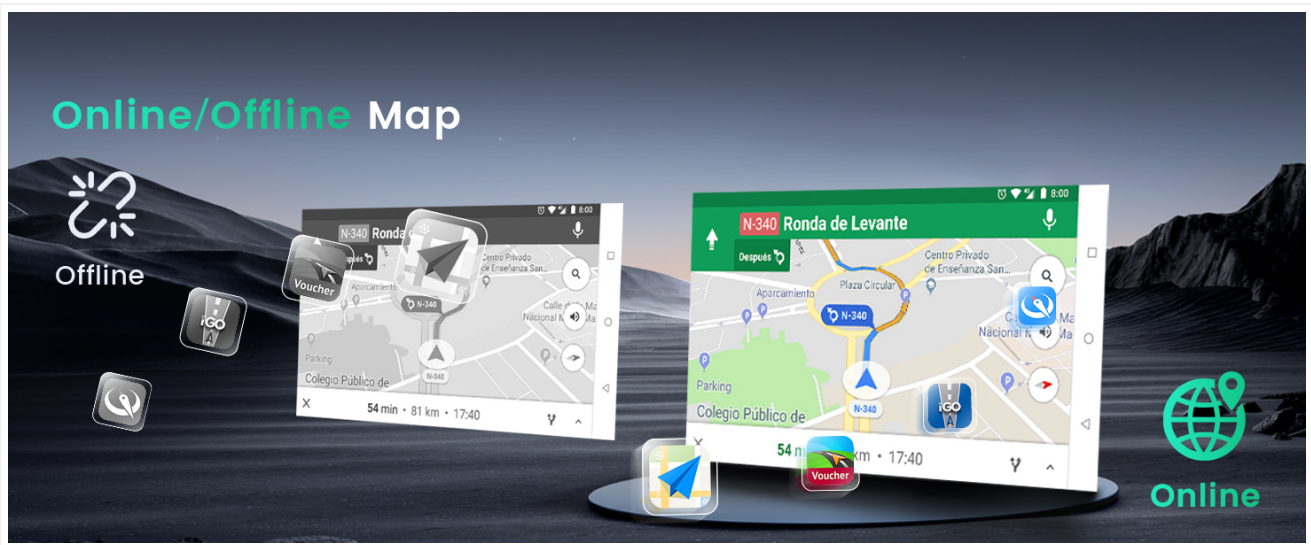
Online/Offline Map

Offline

Voucher

iGO

8:00
N-340 Ronda
Después
Centro Privado de Enseñanza San...
N-340
Calle d... Ma... Nacional M...
Parking
Colegio Público de
N-340
54 min • 81 km • 17:40

8:00
N-340 Ronda de Levante
Después
Centro Privado de Enseñanza San...
Aparcamiento
Plaza Circular
N-340
Nacional M...
Parking
Colegio Público de
N-340
iGO
54 ... • 17:40
Voucher

Online